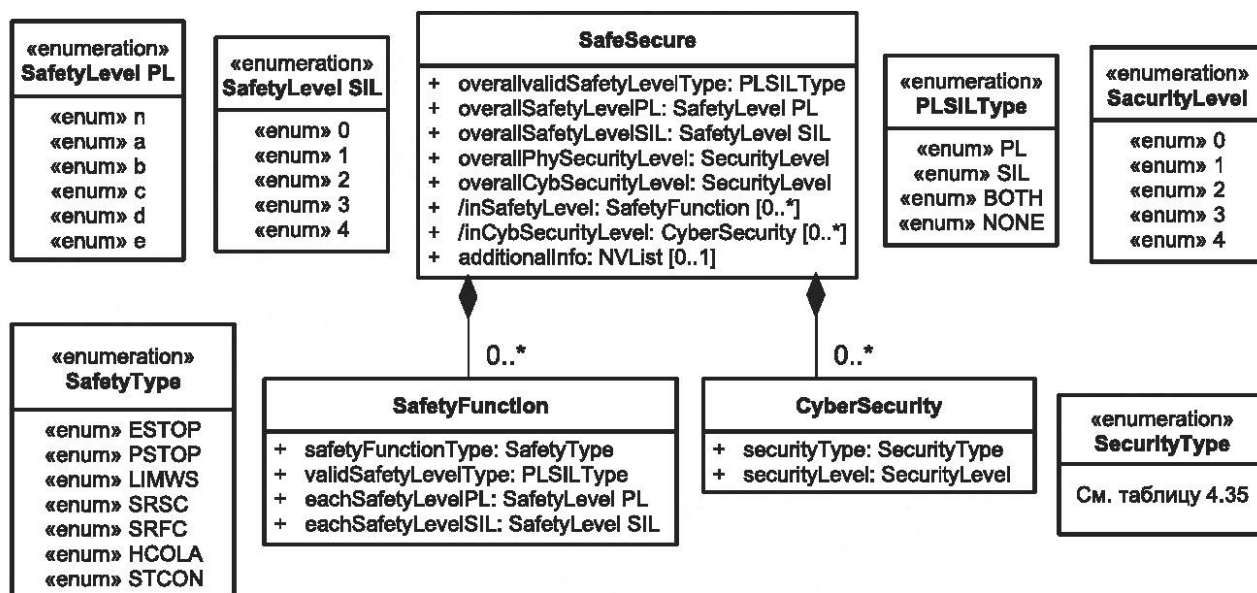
«enumeration»
SafetyLevel PL

«enum» n
«enum» a
«enum» b
«enum» c
«enum» d
«enum» e

«enumeration»
SafetyLevel SIL

«enum» 0
«enum» 1
«enum» 2
«enum» 3
«enum» 4

SafeSecure

+ overallvalidSafetyLevelType: PLSILType
+ overallSafetyLevelPL: SafetyLevel PL
+ overallSafetyLevelSIL: SafetyLevel SIL
+ overallPhySecurityLevel: SecurityLevel
+ overallCybSecurityLevel: SecurityLevel
+ /inSafetyLevel: SafetyFunction [0..*]
+ /inCybSecurityLevel: CyberSecurity [0..*]
+ additionalInfo: NVList [0..1]

«enumeration»
PLSILType

«enum» PL
«enum» SIL
«enum» BOTH
«enum» NONE

«enumeration»
SacurityLevel

«enum» 0
«enum» 1
«enum» 2
«enum» 3
«enum» 4

«enumeration»
SafetyType

«enum» ESTOP
«enum» PSTOP
«enum» LIMWS
«enum» SRSC
«enum» SRFC
«enum» HCOLA
«enum» STCON

0..*

SafetyFunction

+ safetyFunctionType: SafetyType
+ validSafetyLevelType: PLSILType
+ eachSafetyLevelPL: SafetyLevel PL
+ eachSafetyLevelSIL: SafetyLevel SIL

0..*

CyberSecurity

+ securityType: SecurityType
+ securityLevel: SecurityLevel

«enumeration»
SecurityType

См. таблицу 4.35